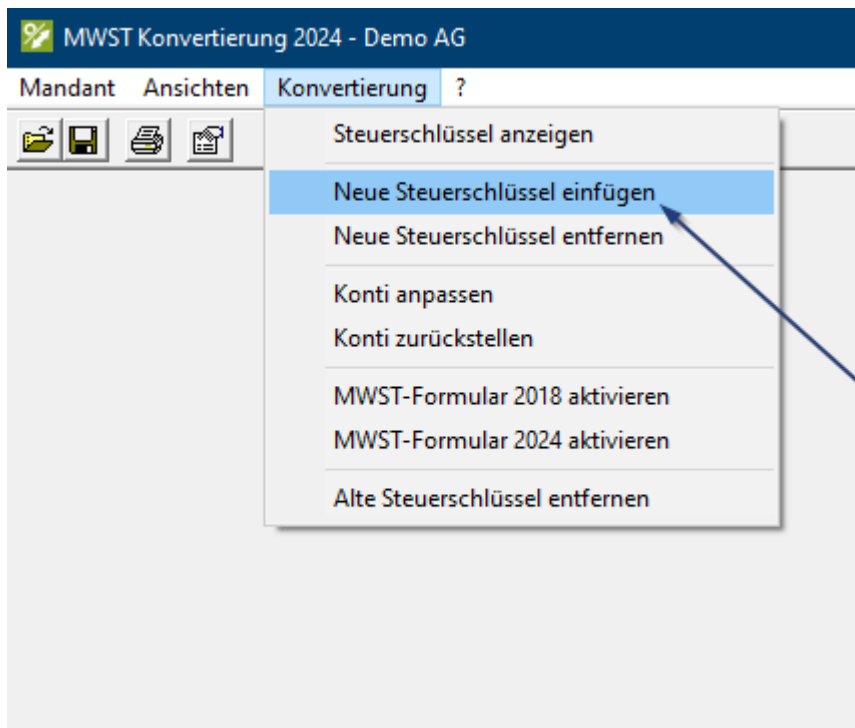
MWST Konvertierung 2024 - Demo AG

Mandant Ansichten Konvertierung ?

Steuerschlüssel anzeigen

Neue Steuerschlüssel einfügen

Neue Steuerschlüssel entfernen

Konti anpassen

Konti zurückstellen

MWST-Formular 2018 aktivieren

MWST-Formular 2024 aktivieren

Alte Steuerschlüssel entfernen